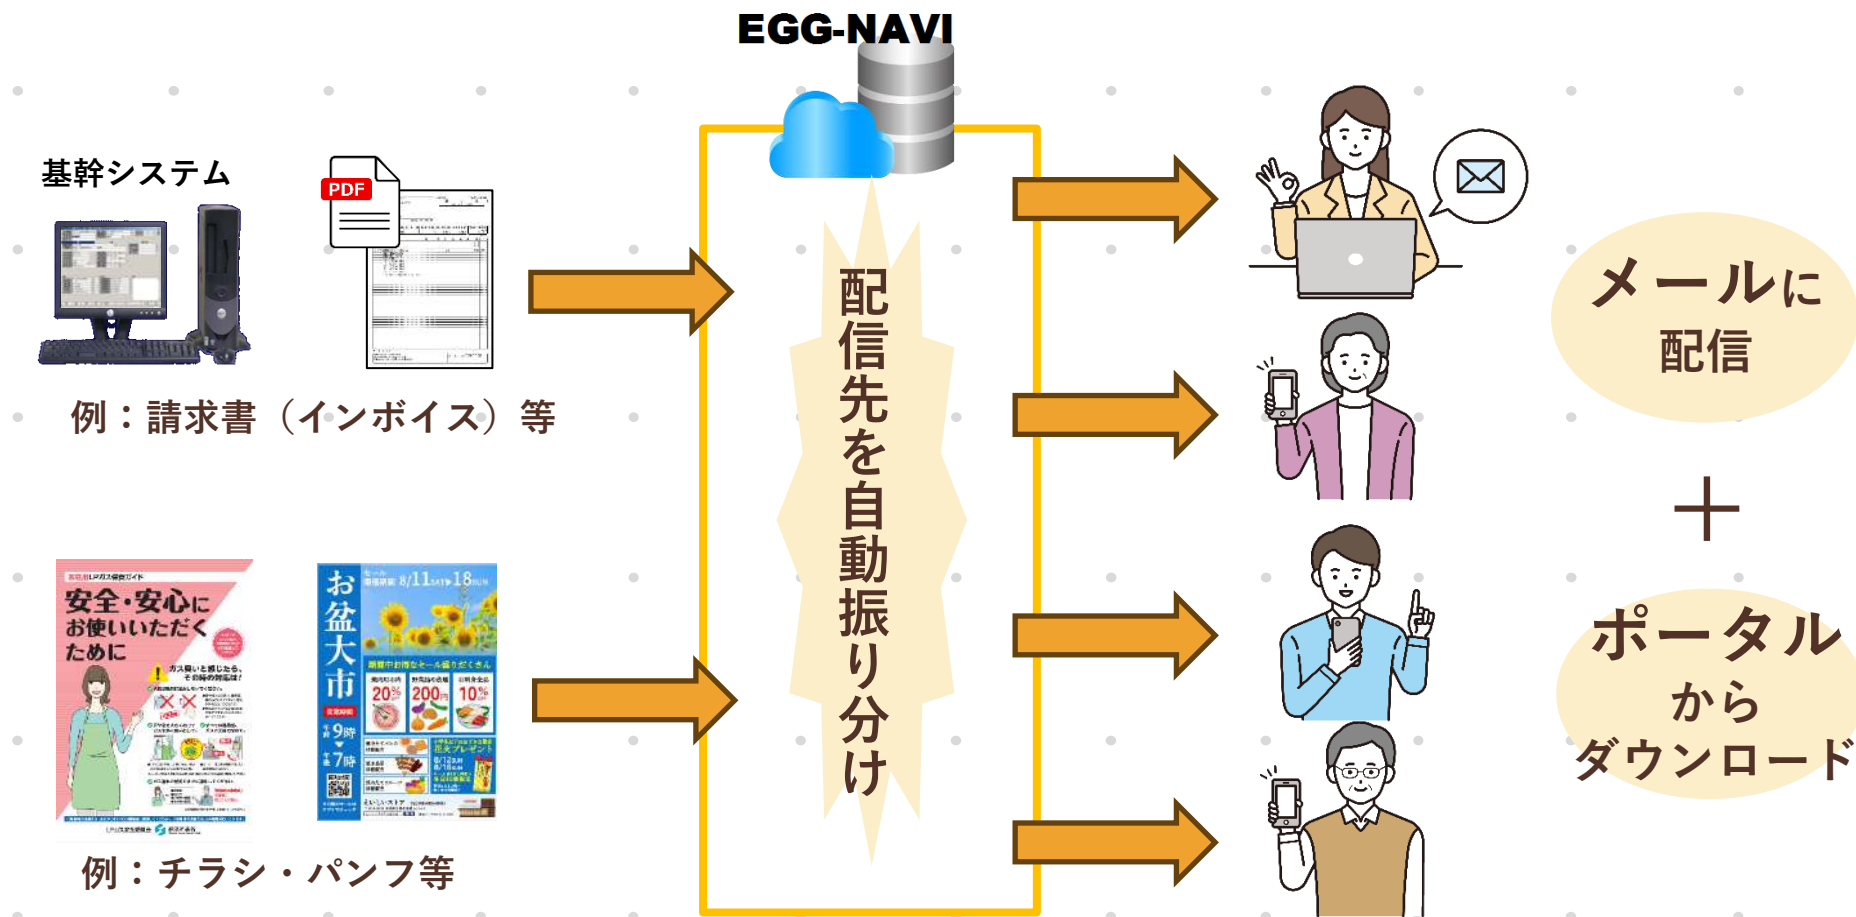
EGG-NAVI

基幹システム

PDF

例：請求書（インボイス）等

安全・安心に
お使いいただく
ために

お盆大市 8/11 18 9時 7時 20% 200円 10%

例：チラシ・パンフ等

配信先を自動振り分け

メールに
配信

＋

ポータル
から
ダウンロード